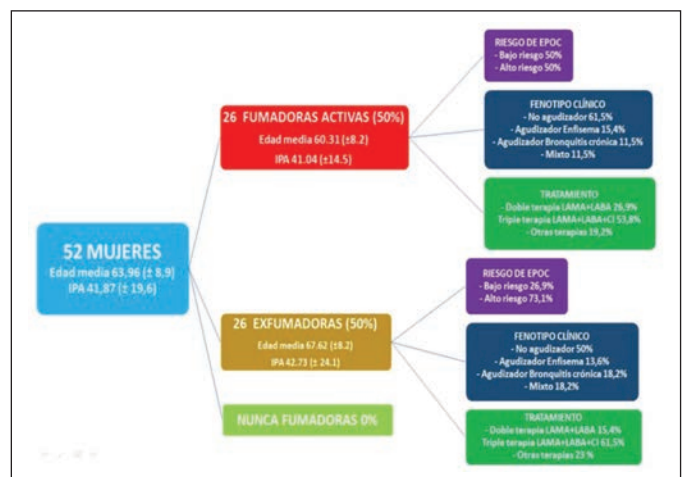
52 MUJERES
Edad media 63,96 (± 8,9)
IPA 41,87 (± 19,6)

26 FUMADORAS ACTIVAS (50%)
Edad media 60.31 (±8.2)
IPA 41.04 (±14.5)

RIESGO DE EPOC
- Bajo riesgo 50%
- Alto riesgo 50%

FENOTIPO CLÍNICO
- No agudizador 61,5%
- Agudizador Enfisema 15,4%
- Agudizador Bronquitis crónica 11,5%
- Mixto 11,5%

TRATAMIENTO
- Doble terapia LAMA+LABA 26,9%
- Triple terapia LAMA+LABA+CI 53,8%
- Otras terapias 19,2%

26 EXFUMADORAS (50%)
Edad media 67.62 (±8.2)
IPA 42.73 (± 24.1)

RIESGO DE EPOC
- Bajo riesgo 26,9%
- Alto riesgo 73,1%

FENOTIPO CLÍNICO
- No agudizador 50%
- Agudizador Enfisema 13,6%
- Agudizador Bronquitis crónica 18,2%
- Mixto 18,2%

TRATAMIENTO
- Doble terapia LAMA+LABA 15,4%
- Triple terapia LAMA+LABA+CI 61,5%
- Otras terapias 23 %

NUNCA FUMADORAS 0%